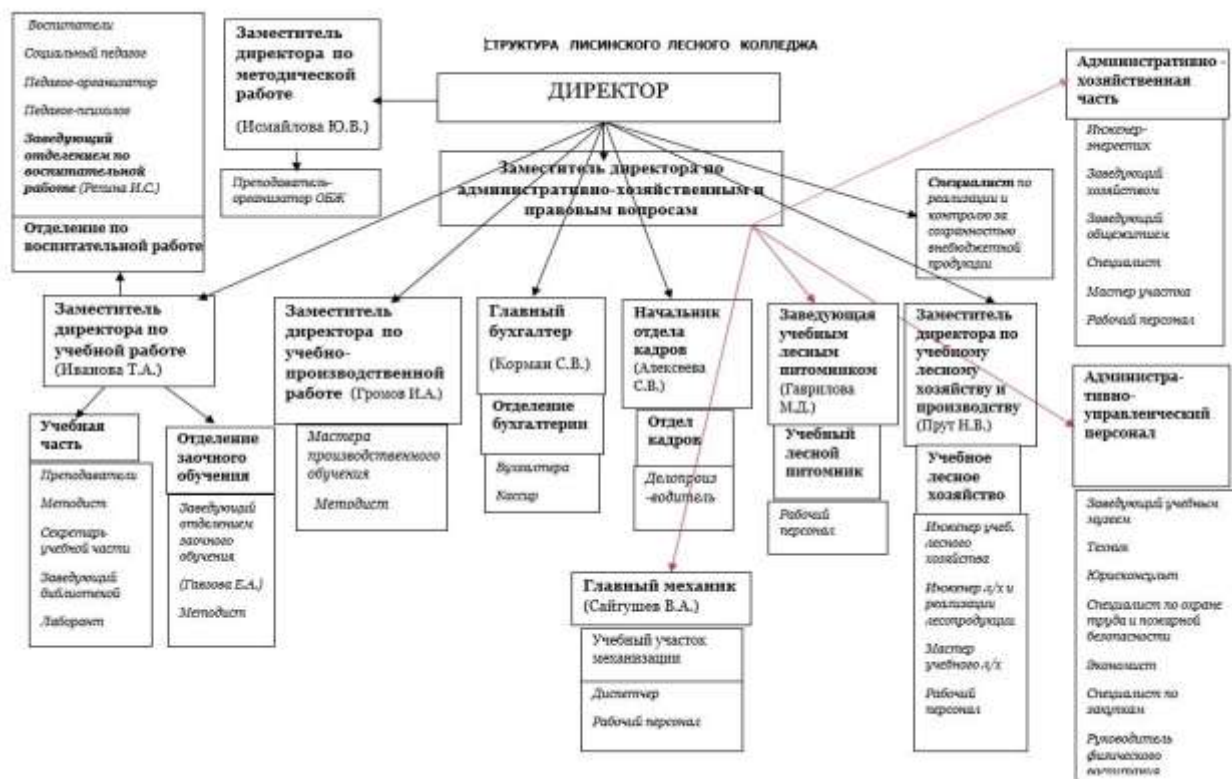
СТРУКТУРА ЛИСИНСКОГО ЛЕСНОГО КОЛЛЕДЖА

Воспитатели
Социальный педагог
Педагог-организатор
Педагог-психолог
Заведующий отделением по воспитательной работе (Репина Н.С.)

Отделение по воспитательной работе

Заместитель директора по методической работе
(Исмайлова Ю.В.)

Преподаватель-организатор ОБЖ

ДИРЕКТОР

Заместитель директора по административно-хозяйственным и правовым вопросам

Специалист по реализации и контролю за сохранностью внебюджетной продукции

Административно-хозяйственная часть

Инженер-энергетик
Заведующий хозяйством
Заведующий общежитием
Специалист
Мастер участка
Рабочий персонал

Заместитель директора по учебной работе
(Иванова Т.А.)

Учебная часть

Преподаватели
Методист
Секретарь учебной части
Заведующий библиотекой
Лаборант

Отделение заочного обучения

Заведующий отделением заочного обучения
(Гаврилова Е.А.)
Методист

Заместитель директора по учебно-производственной работе (Громов И.А.)

Мастера производственного обучения
Методист

Главный бухгалтер
(Корман С.В.)

Отделение бухгалтерии

Бухгалтера
Кассир

Начальник отдела кадров
(Алексеева С.В.)

Отдел кадров

Делопроиз-водитель

Заведующая учебным лесным питомником
(Гаврилова М.Д.)

Учебный лесной питомник

Рабочий персонал

Заместитель директора по учебному лесному хозяйству и производству
(Прут Н.В.)

Учебное лесное хозяйство

Инженер учеб. лесного хозяйства
Инженер л/х и реализации лесопродукции
Мастер учебного л/х
Рабочий персонал

Административно-управленческий персонал

Заведующий учебным музеем
Техник
Юрисконсульт
Специалист по охране труда и пожарной безопасности
Экономист
Специалист по закупкам
Руководитель физического воспитания

Главный механик
(Сайтгушев В.А.)

Учебный участок механизации

Диспетчер
Рабочий персонал